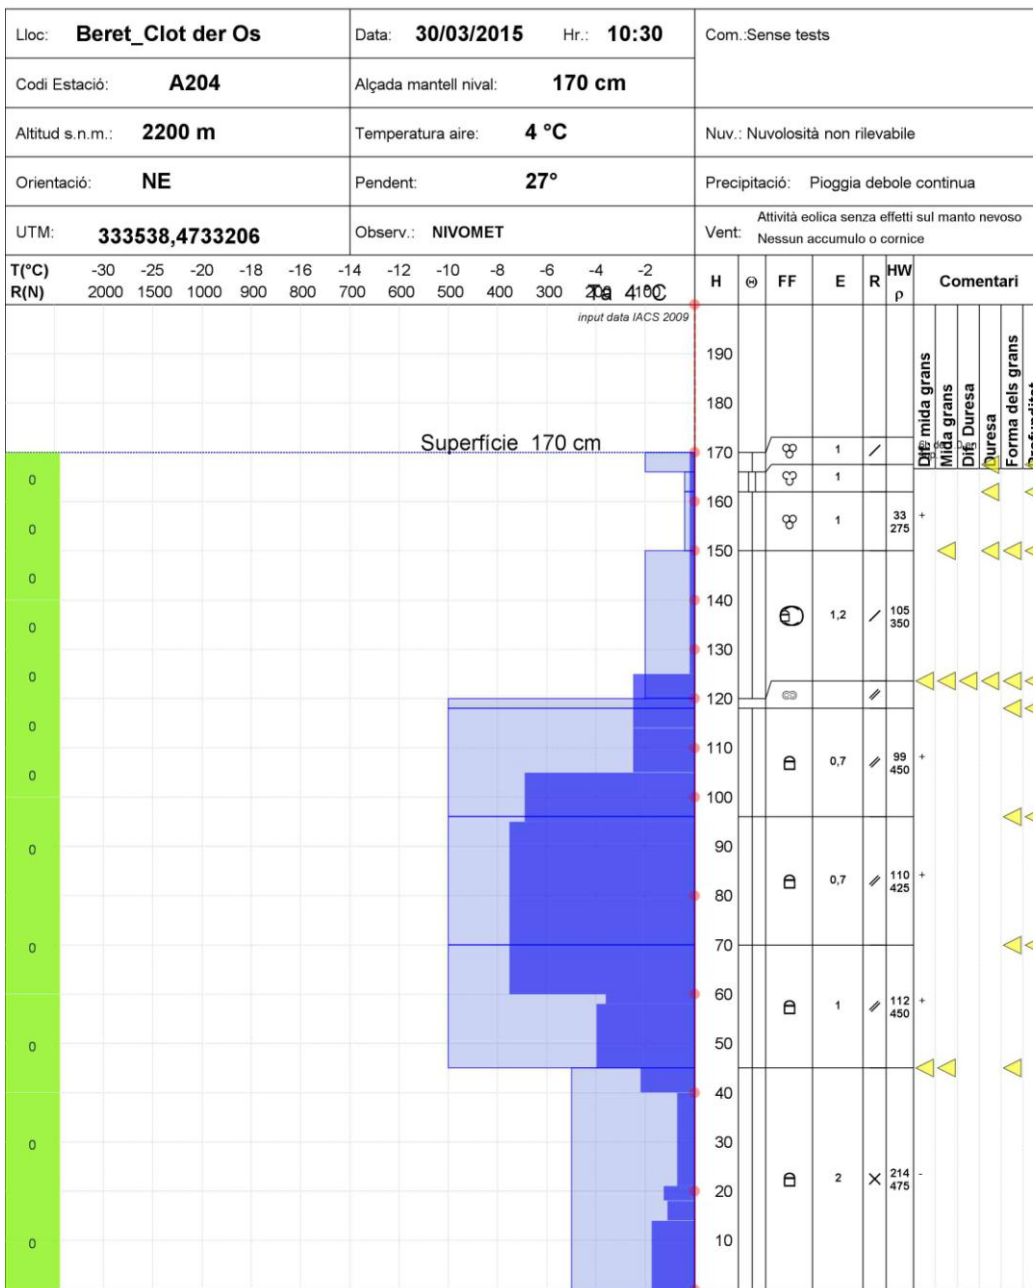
| Lloc: **Beret_Clot der Os** | Data: **30/03/2015** Hr.: **10:30** | Com.:Sense tests |
|---|---|---|
| Codi Estació: **A204** | Alçada mantell nival: **170 cm** | |
| Altitud s.n.m.: **2200 m** | Temperatura aire: **4 °C** | Nuv.: Nuvolosità non rilevabile |
| Orientació: **NE** | Pendent: **27°** | Precipitació: Pioggia debole continua |
| UTM: **333538,4733206** | Observ.: **NIVOMET** | Vent: Attività eolica senza effetti sul manto nevoso Nessun accumulo o cornice |

T(°C) -30 -25 -20 -18 -16 -14 -12 -10 -8 -6 -4 -2
R(N) 2000 1500 1000 900 800 700 600 500 400 300 200 100
Ta 4 °C

input data IACS 2009

Superfície 170 cm

H ⊖ FF E R HW ρ Comentari

190
180
170
160
150
140
130
120
110
100
90
80
70
60
50
40
30
20
10

1
1
1 33 275 +
1,2 105 350
0,7 99 450 +
0,7 110 425 +
1 112 450 +
2 214 475 -

Dif. mida grans
Mida grans
Dif. Duresa
Duresa
Forma dels grans
Profunditat

0
0
0
0
0
0
0
0
0
0
0